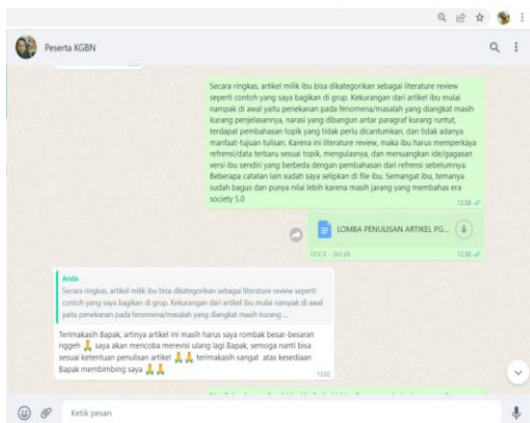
Peserta KGBN

Secara ringkas, artikel milik ibu bisa dikategorikan sebagai literature review seperti contoh yang saya bagikan di grup. Kekurangan dari artikel ibu mulai nampak di awal yaitu penekanan pada fenomena/masalah yang diangkat masih kurang penjelasannya, narasi yang dibangun antar paragraf kurang runtut, terdapat pembahasan topik yang tidak perlu dicantumkan, dan tidak adanya manfaat-tujuan tulisan. Karena ini literature review, maka ibu harus memperkaya refrensi/data terbaru sesuai topik, mengulasnya, dan menuangkan ide/gagasan versi ibu sendiri yang berbeda dengan pembahasan dari refrensi sebelumnya. Beberapa catatan lain sudah saya selipkan di file ibu. Semangat ibu, temanya sudah bagus dan punya nilai lebih karena masih jarang yang membahas era society 5.0
12.58

LOMBA PENULISAN ARTIKEL PG...
DOCX · 363 kB
12.58

Anda
Secara ringkas, artikel milik ibu bisa dikategorikan sebagai literature review seperti contoh yang saya bagikan di grup. Kekurangan dari artikel ibu mulai nampak di awal yaitu penekanan pada fenomena/masalah yang diangkat masih kurang ...

Terimakasih Bapak, artinya artikel ini masih harus saya rombak besar-besaran nggeh 🙏 saya akan mencoba merevisi ulang lagi Bapak, semoga nanti bisa sesuai ketentuan penulisan artikel 🙏🙏 terimakasih sangat atas kesediaan Bapak membimbing saya 🙏🙏
13.02

Ketik pesan